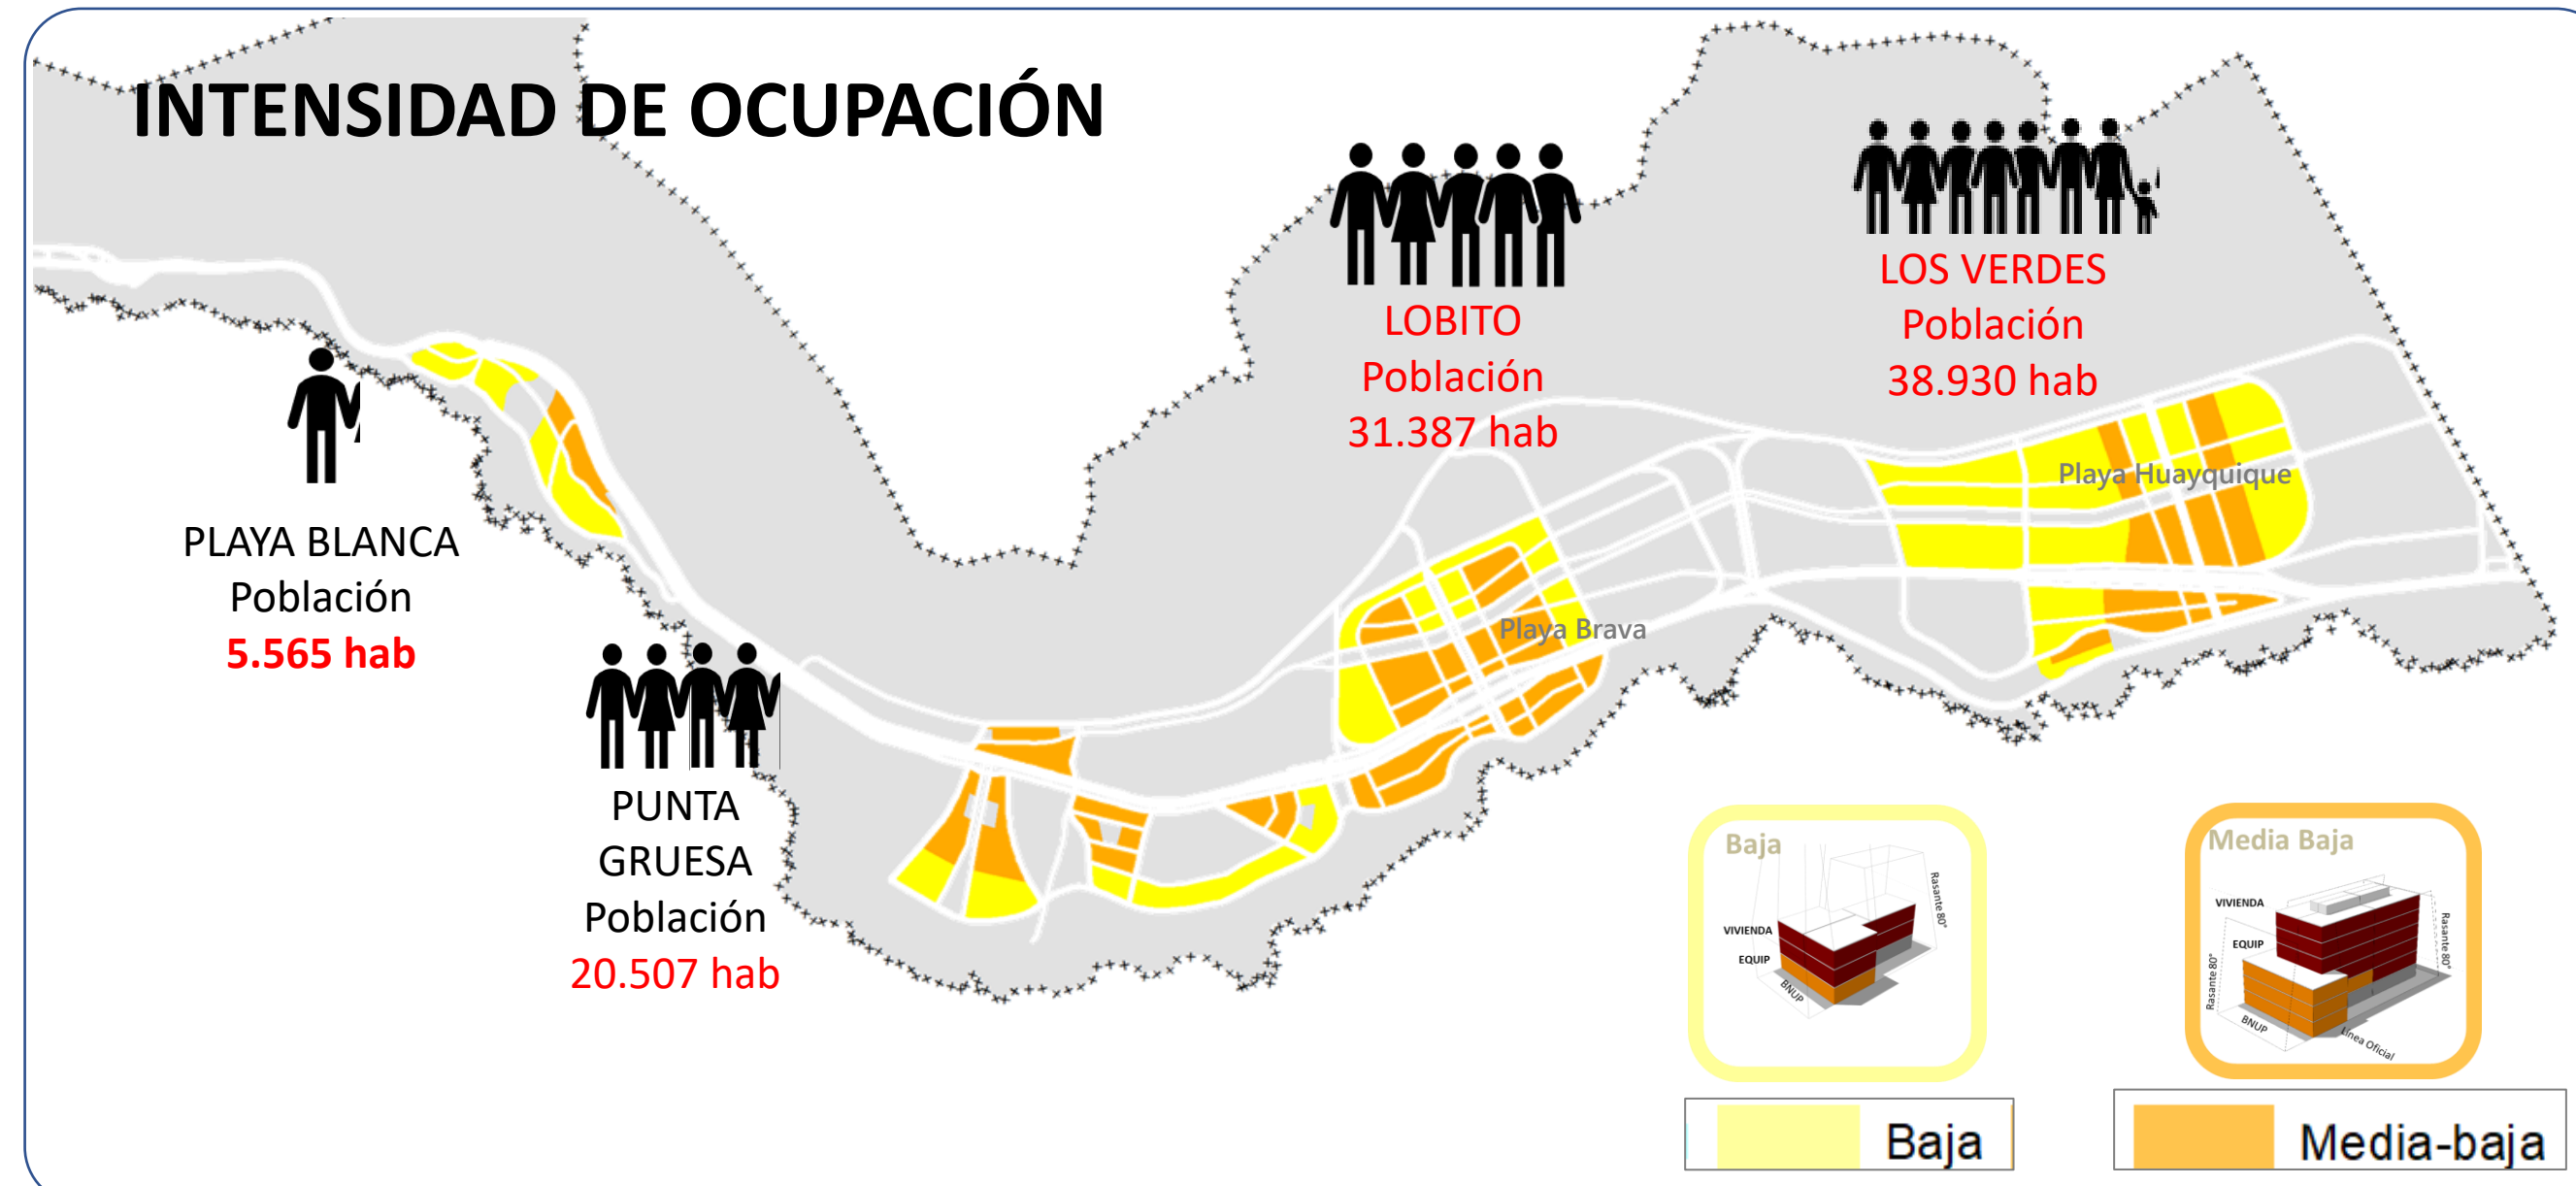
INTENSIDAD DE OCUPACIÓN

LOBITO
Población
31.387 hab

LOS VERDES
Población
38.930 hab

Playa Huayquique

PLAYA BLANCA
Población
5.565 hab

Playa Brava

PUNTA GRUESA
Población
20.507 hab

Baja
VIVIENDA
EQUIP
BNUP
Rasante 80°

Media Baja
VIVIENDA
EQUIP
Rasante 80°
Rasante 80°
BNUP
Línea Oficial

Baja

Media-baja